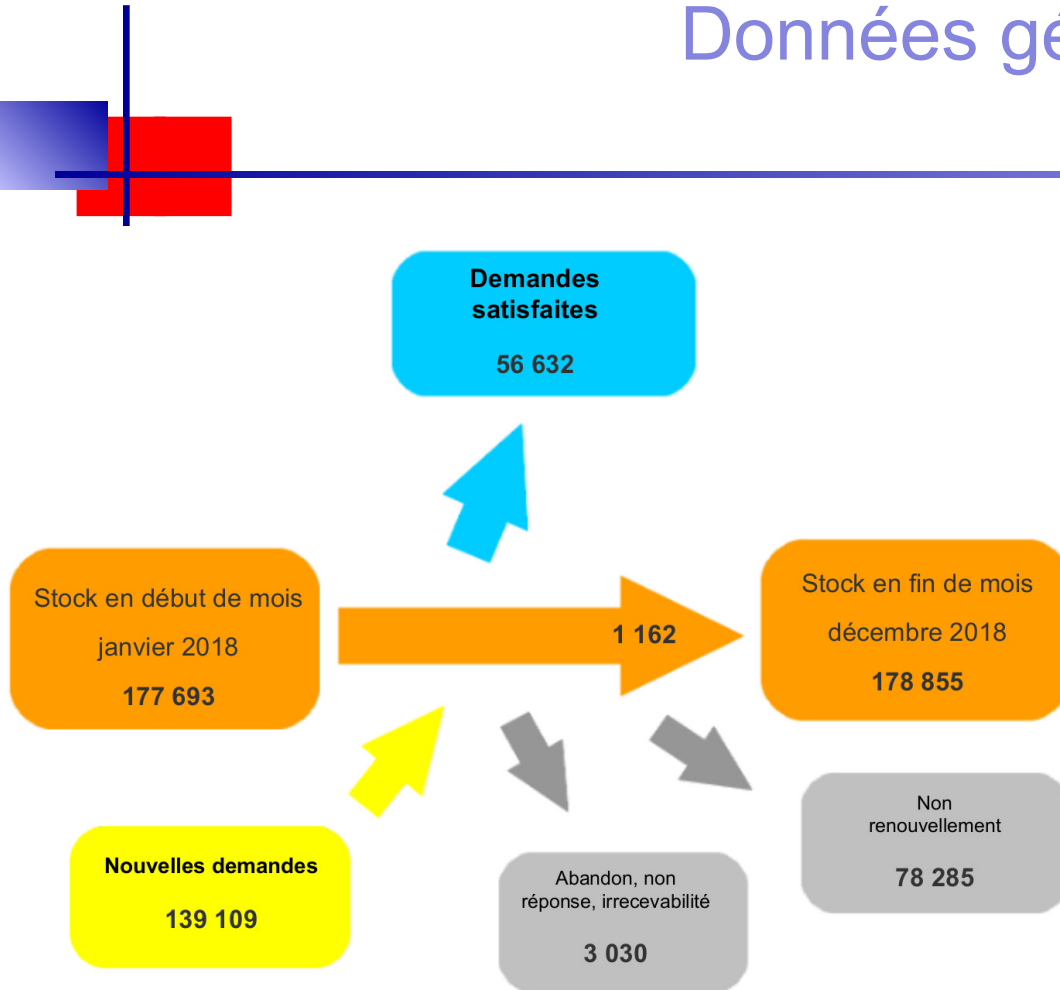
Données gé

Demandes satisfaites

56 632

Stock en début de mois

janvier 2018

177 693

1 162

Stock en fin de mois

décembre 2018

178 855

Nouvelles demandes

139 109

Abandon, non réponse, irrecevabilité

3 030

Non renouvellement

78 285